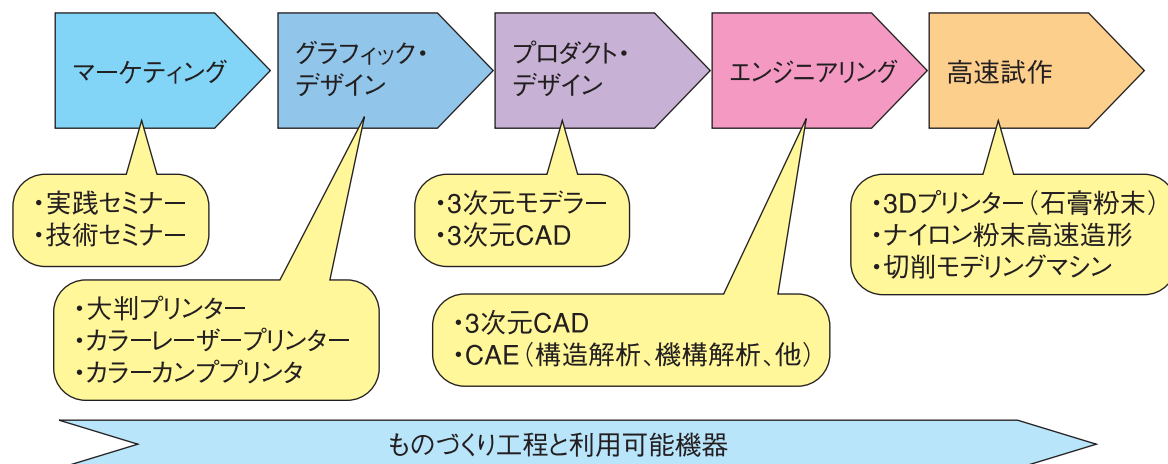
マーケティング

グラフィック・デザイン

プロダクト・デザイン

エンジニアリング

高速試作

・実践セミナー
・技術セミナー

・大判プリンター
・カラーレーザープリンター
・カラーカンププリンタ

・3次元モデラー
・3次元CAD

・3次元CAD
・CAE（構造解析、機構解析、他）

・3Dプリンター（石膏粉末）
・ナイロン粉末高速造形
・切削モデリングマシン

ものづくり工程と利用可能機器